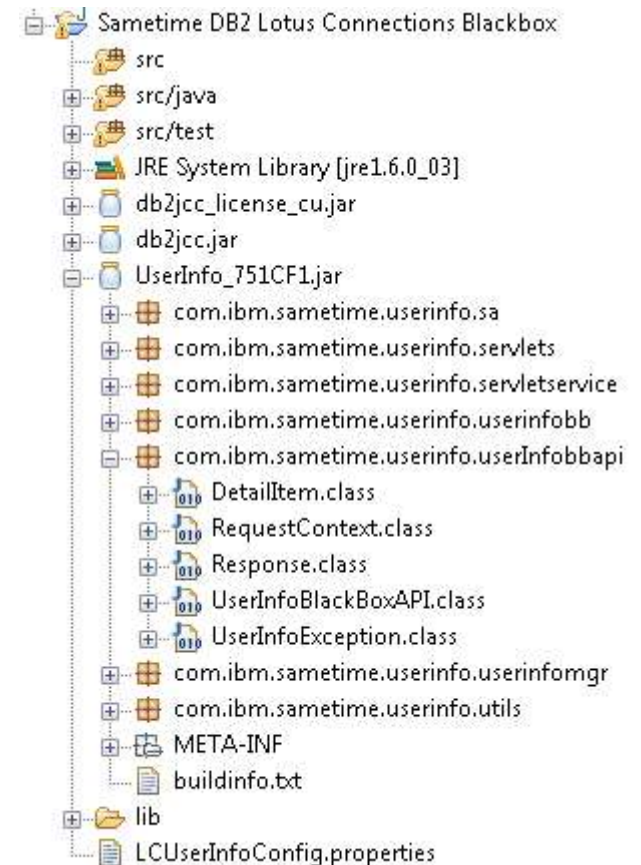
Sametime DB2 Lotus Connections Blackbox
src
src/java
src/test
JRE System Library [jre1.6.0_03]
db2jcc_license_cu.jar
db2jcc.jar
UserInfo_751CF1.jar
com.ibm.sametime.userinfo.sa
com.ibm.sametime.userinfo.servlets
com.ibm.sametime.userinfo.servletservice
com.ibm.sametime.userinfo.userinfobb
com.ibm.sametime.userinfo.userInfobbapi
DetailItem.class
RequestContext.class
Response.class
UserInfoBlackBoxAPI.class
UserInfoException.class
com.ibm.sametime.userinfo.userinfomgr
com.ibm.sametime.userinfo.utils
META-INF
buildinfo.txt
lib
LCUserInfoConfig.properties